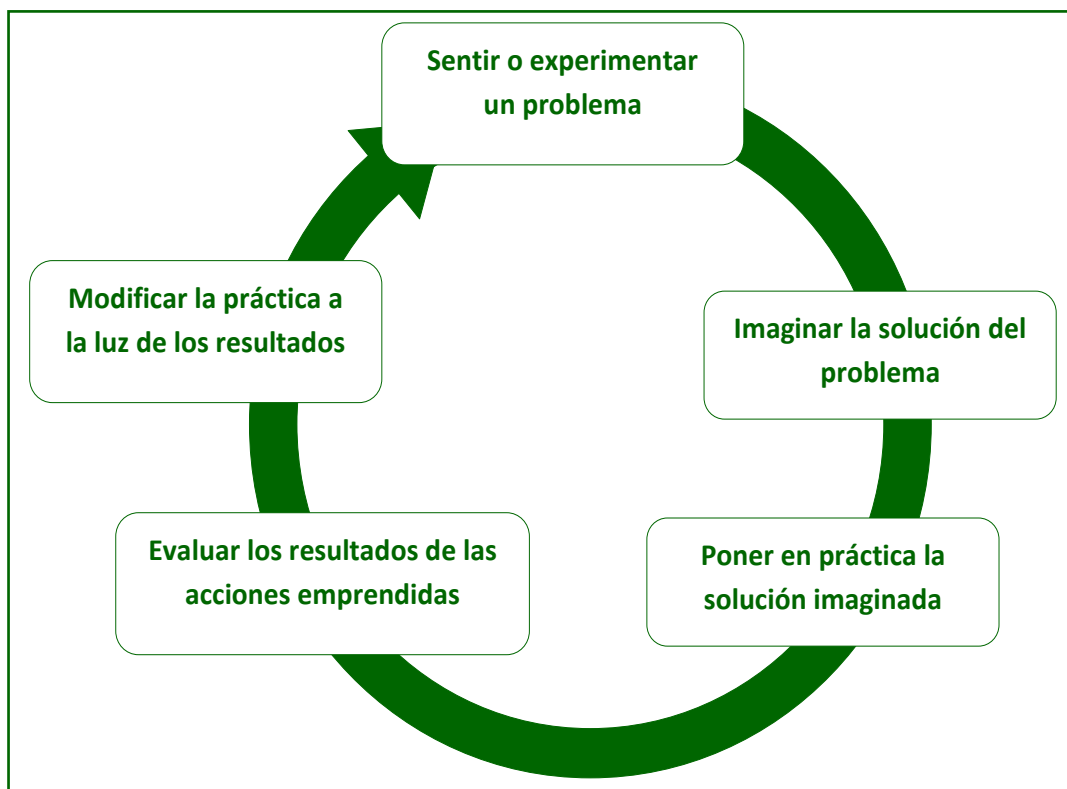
Sentir o experimentar un problema

Imaginar la solución del problema

Poner en práctica la solución imaginada

Evaluar los resultados de las acciones emprendidas

Modificar la práctica a la luz de los resultados